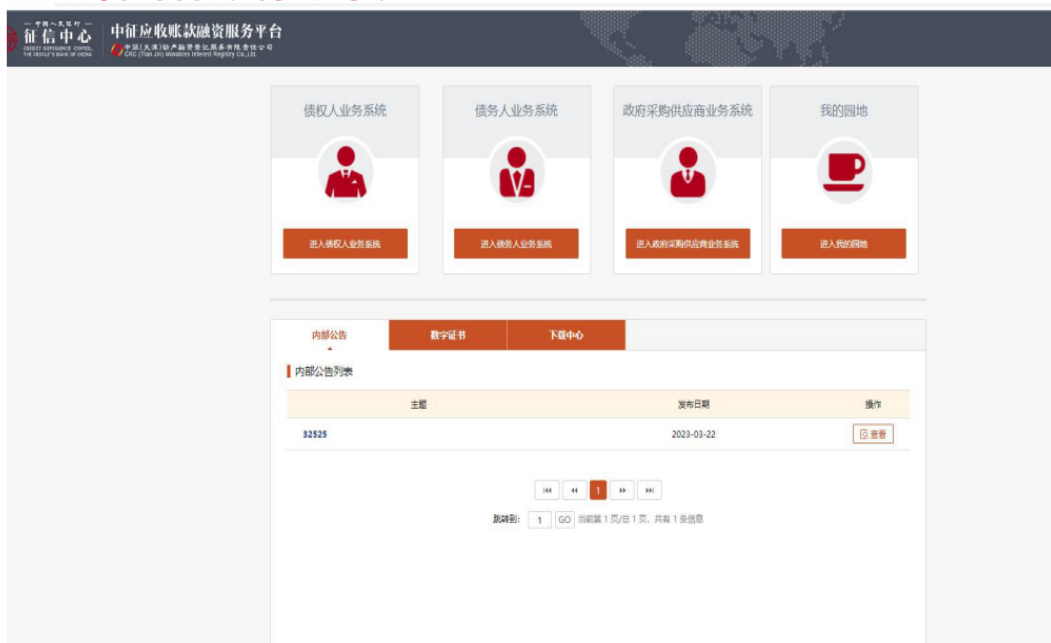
中国人民银行
征信中心
CREDIT REFERENCE CENTER, THE PEOPLE'S BANK OF CHINA

中征应收账款融资服务平台
中征（天津）动产融资登记服务有限责任公司
CRC (Tian Jin) Movables Interest Registry Co., Ltd.

债权人业务系统
进入债权人业务系统

债务人业务系统
进入债务人业务系统

政府采购供应商业务系统
进入政府采购供应商业务系统

我的园地
进入我的园地

内部公告
数字证书
下载中心

内部公告列表

| 主题 | 发布日期 | 操作 |
|---|---|---|
| 32525 | 2023-03-22 | 查看 |

1

跳转到: 1 GO 当前第 1 页/总 1 页，共有 1 条信息